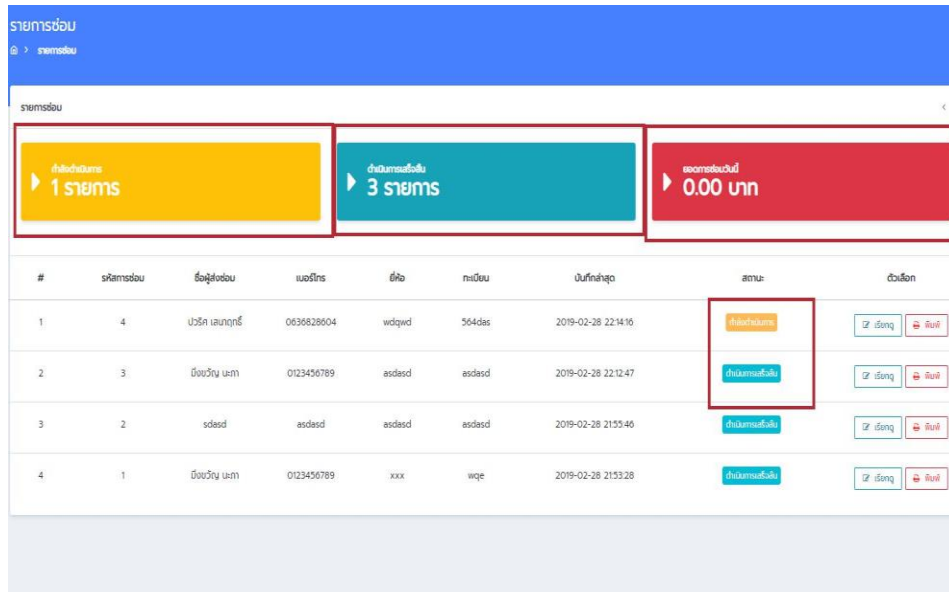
รายการซ่อม

รายการซ่อม

รายการซ่อม

กำลังดำเนินการ
1 รายการ

ดำเนินการเสร็จสิ้น
3 รายการ

ยอดการซ่อมวันนี้
0.00 บาท

| # | รหัสการซ่อม | ชื่อผู้ส่งซ่อม | เบอร์โทร | ยี่ห้อ | ทะเบียน | บันทึกล่าสุด | สถานะ | ตัวเลือก |
|---|---|---|---|---|---|---|---|---|
| 1 | 4 | ปวริศ เสนาฤทธิ์ | 0636828604 | wdqwd | 564das | 2019-02-28 22:14:16 | กำลังดำเนินการ | เรียกดู พิมพ์ |
| 2 | 3 | มีขขวัญ นะภา | 0123456789 | asdasd | asdasd | 2019-02-28 22:12:47 | ดำเนินการเสร็จสิ้น | เรียกดู พิมพ์ |
| 3 | 2 | sdasd | asdasd | asdasd | asdasd | 2019-02-28 21:55:46 | ดำเนินการเสร็จสิ้น | เรียกดู พิมพ์ |
| 4 | 1 | มีขขวัญ นะภา | 0123456789 | xxx | wqe | 2019-02-28 21:53:28 | ดำเนินการเสร็จสิ้น | เรียกดู พิมพ์ |